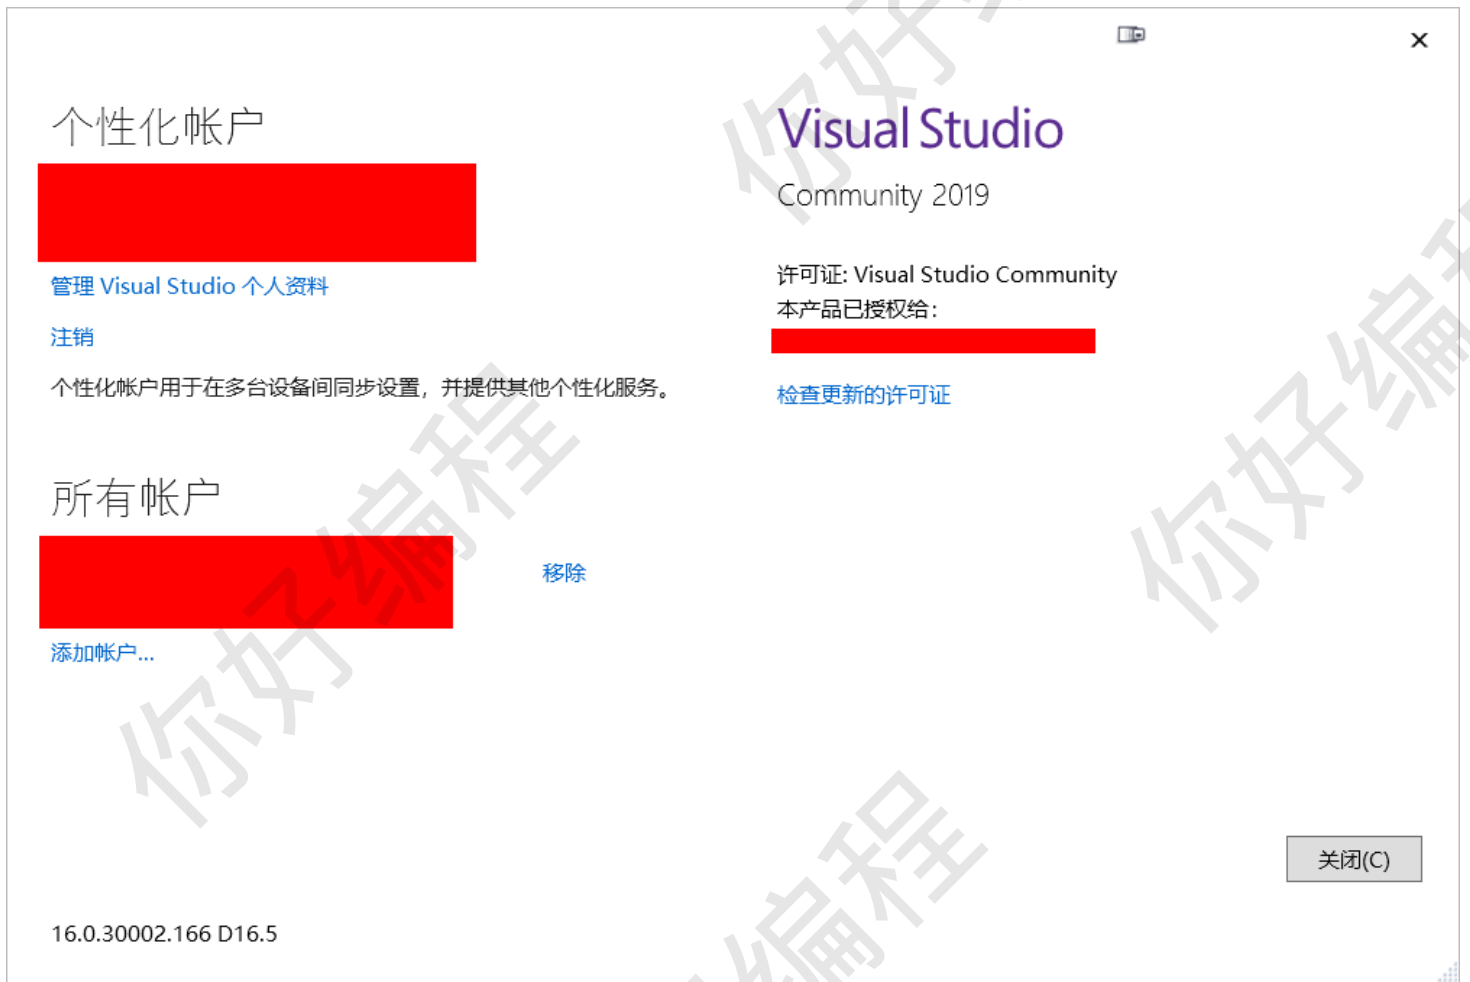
个性化帐户

管理 Visual Studio 个人资料

注销

个性化帐户用于在多台设备间同步设置，并提供其他个性化服务。

所有帐户

移除

添加帐户...

16.0.30002.166 D16.5

Visual Studio

Community 2019

许可证: Visual Studio Community

本产品已授权给:

检查更新的许可证

关闭(C)

你好编程

你好编程

你好编程

你好编程